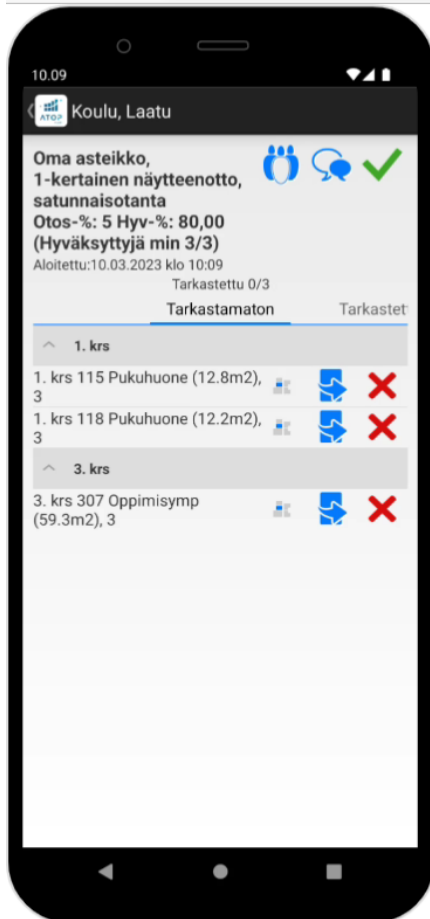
10.09

ATOP

Koulu, Laatu

Oma asteikko, 1-kertainen näytteenotto, satunnaisotanta
Otos-%: 5 Hyv-%: 80,00
(Hyväksyttyjä min 3/3)
Aloitettu:10.03.2023 klo 10:09

Tarkastettu 0/3

Tarkastamaton

Tarkastet

1. krs

1. krs 115 Pukuhuone (12.8m2), 3

1. krs 118 Pukuhuone (12.2m2), 3

3. krs

3. krs 307 Oppimisymp (59.3m2), 3